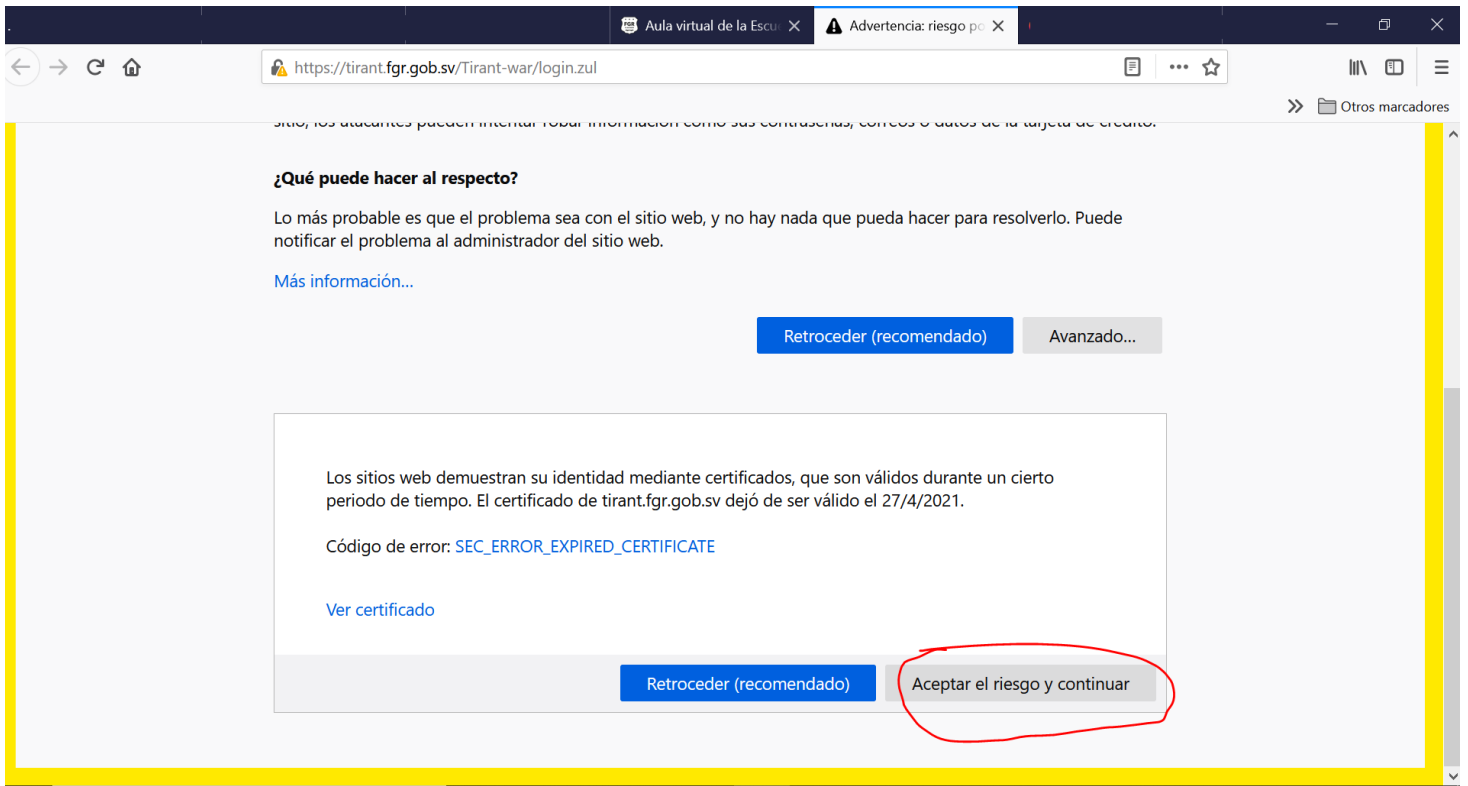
Aula virtual de la Escu
Advertencia: riesgo po

https://tirant.fgr.gob.sv/Tirant-war/login.zul

Otros marcadores

sitio, los atacantes pueden intentar robar información como sus contraseñas, correos o datos de la tarjeta de crédito.

¿Qué puede hacer al respecto?

Lo más probable es que el problema sea con el sitio web, y no hay nada que pueda hacer para resolverlo. Puede notificar el problema al administrador del sitio web.

Más información…

Retroceder (recomendado)
Avanzado…

Los sitios web demuestran su identidad mediante certificados, que son válidos durante un cierto periodo de tiempo. El certificado de tirant.fgr.gob.sv dejó de ser válido el 27/4/2021.

Código de error: SEC_ERROR_EXPIRED_CERTIFICATE

Ver certificado

Retroceder (recomendado)
Aceptar el riesgo y continuar